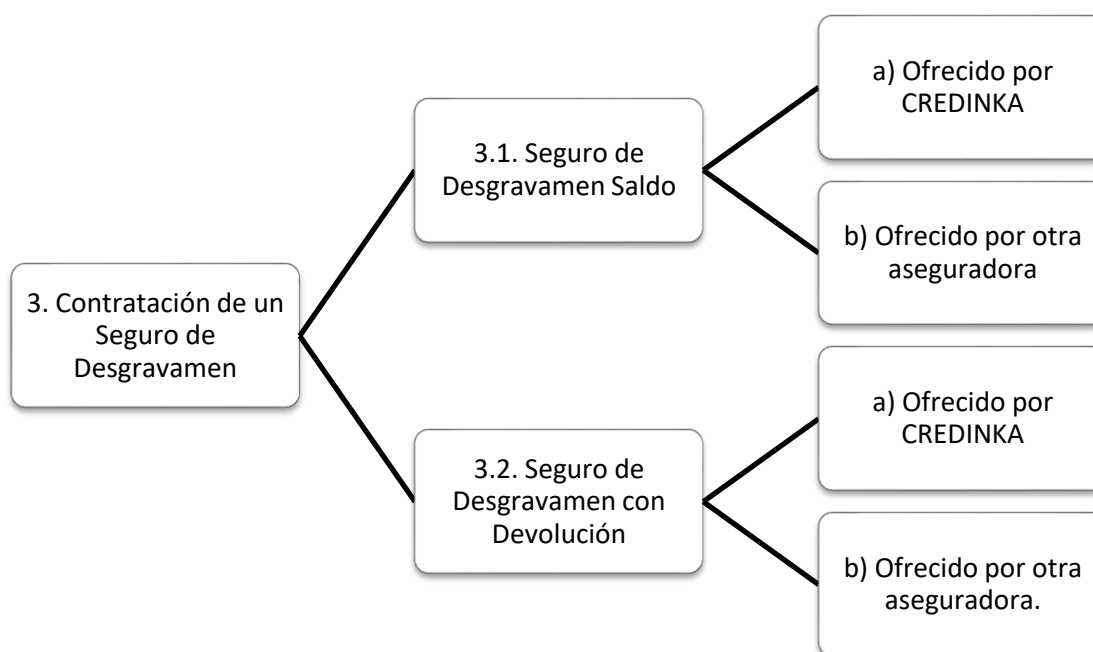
3. Contratación de un Seguro de Desgravamen

3.1. Seguro de Desgravamen Saldo

a) Ofrecido por CREDINKA

b) Ofrecido por otra aseguradora

3.2. Seguro de Desgravamen con Devolución

a) Ofrecido por CREDINKA

b) Ofrecido por otra aseguradora.